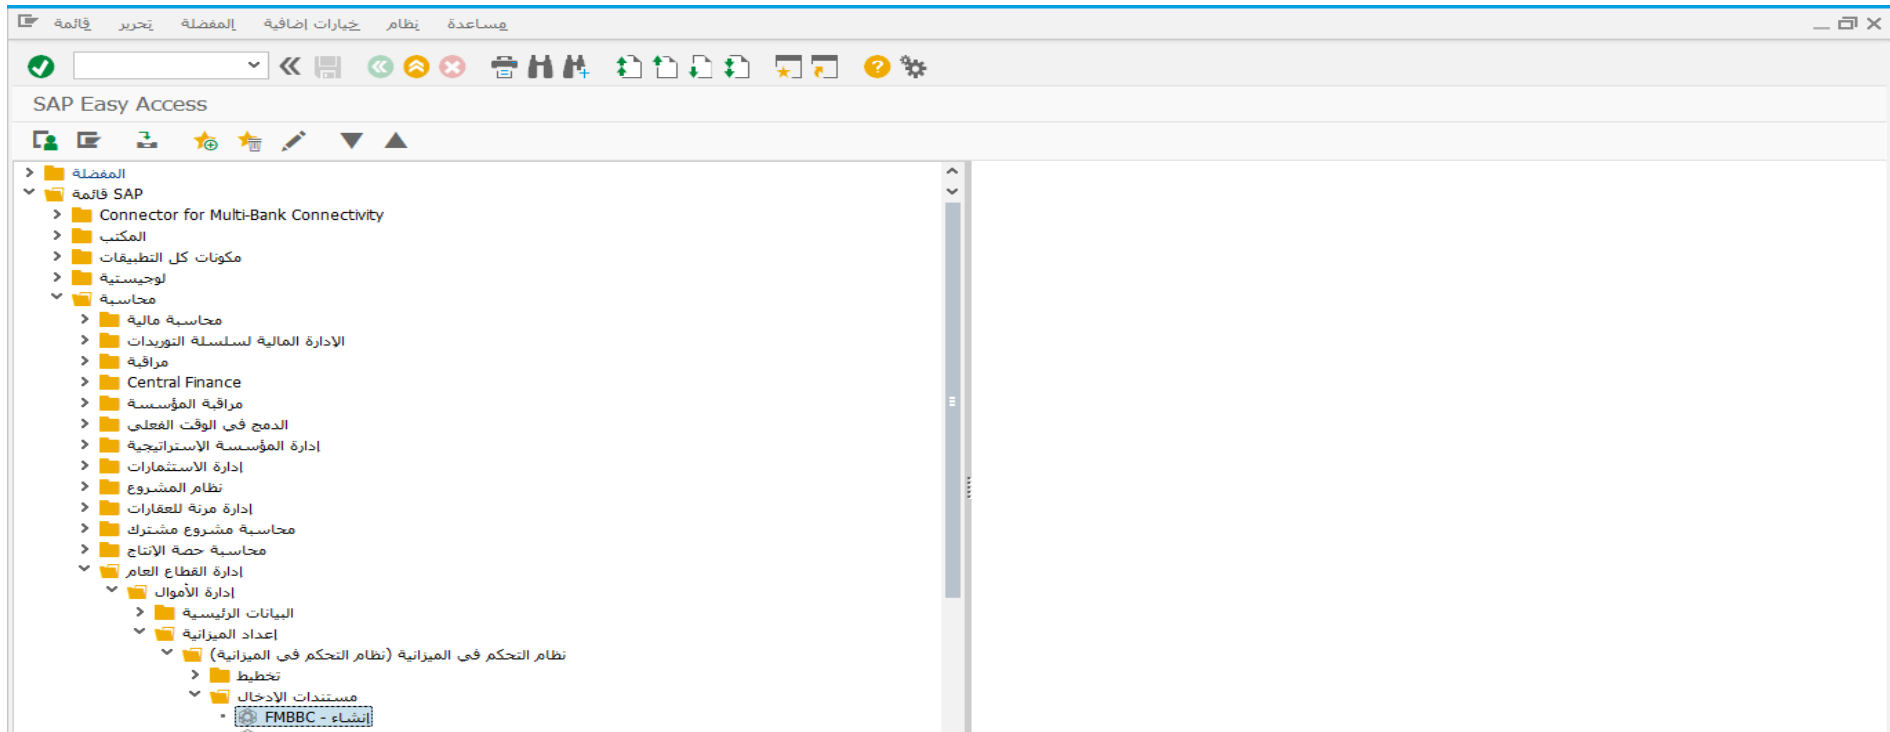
قائمة تحرير المفضلة خيارات إضافية نظام مساعدة

SAP Easy Access

المفضلة
SAP قائمة
Connector for Multi-Bank Connectivity
المكتب
مكونات كل التطبيقات
لوجيستية
محاسبة
محاسبة مالية
الإدارة المالية لسلسلة التوريدات
مراقبة
Central Finance
مراقبة المؤسسة
الدمج في الوقت الفعلي
إدارة المؤسسة الاستراتيجية
إدارة الاستثمارات
نظام المشروع
إدارة مرنة للعقارات
محاسبة مشروع مشترك
محاسبة حصة الإنتاج
إدارة القطاع العام
إدارة الأموال
البيانات الرئيسية
إعداد الميزانية
نظام التحكم في الميزانية (نظام التحكم في الميزانية)
تخطيط
مستندات الإدخال
FMBBC - إنشاء